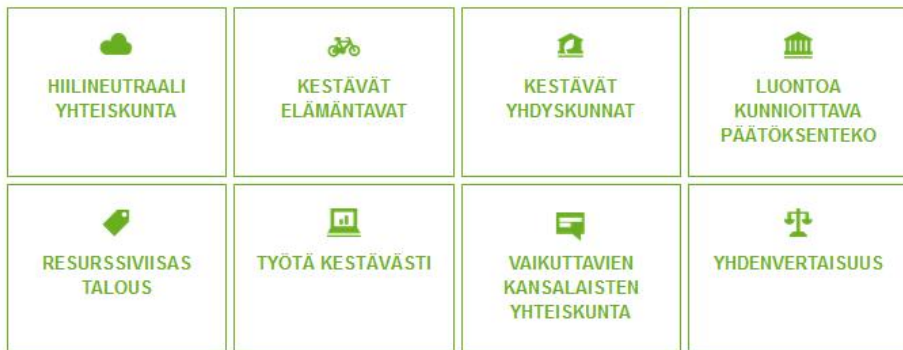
HIILINEUTRAALI YHTEISKUNTA

KESTÄVÄT ELÄMÄNTAVAT

KESTÄVÄT YHDYSKUNNAT

LUONTOA KUNNIOITTAVA PÄÄTÖKSENTEKO

RESURSSIVIISAS TALOUS

TYÖTÄ KESTÄVÄSTI

VAIKUTTAVIEN KANSALAISTEN YHTEISKUNTA

YHDENVERTAISUUS